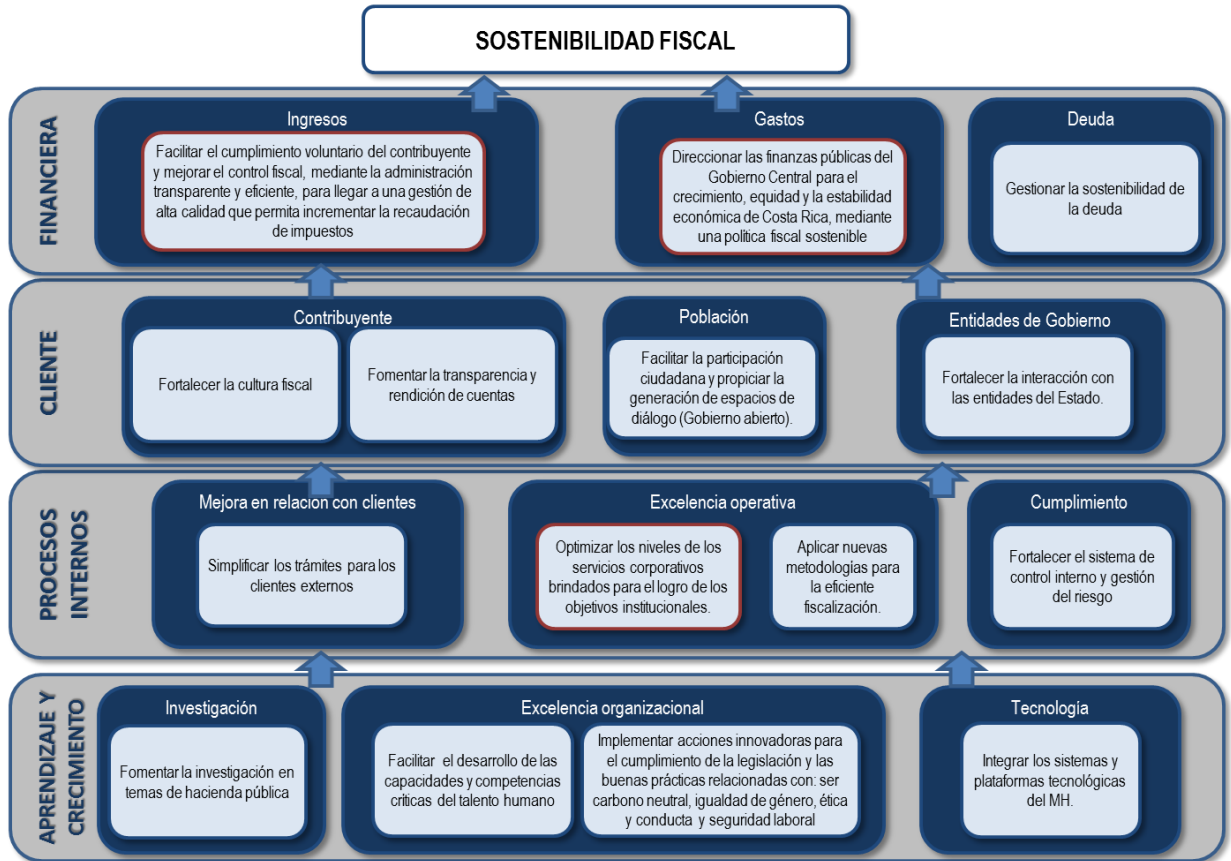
SOSTENIBILIDAD FISCAL

FINANCIERA

Ingresos

Facilitar el cumplimiento voluntario del contribuyente y mejorar el control fiscal, mediante la administración transparente y eficiente, para llegar a una gestión de alta calidad que permita incrementar la recaudación de impuestos

Gastos

Direccionar las finanzas públicas del Gobierno Central para el crecimiento, equidad y la estabilidad económica de Costa Rica, mediante una política fiscal sostenible

Deuda

Gestionar la sostenibilidad de la deuda

CLIENTE

Contribuyente

Fortalecer la cultura fiscal

Fomentar la transparencia y rendición de cuentas

Población

Facilitar la participación ciudadana y propiciar la generación de espacios de diálogo (Gobierno abierto).

Entidades de Gobierno

Fortalecer la interacción con las entidades del Estado.

PROCESOS INTERNOS

Mejora en relacion con clientes

Simplificar los trámites para los clientes externos

Excelencia operativa

Optimizar los niveles de los servicios corporativos brindados para el logro de los objetivos institucionales.

Aplicar nuevas metodologías para la eficiente fiscalización.

Cumplimiento

Fortalecer el sistema de control interno y gestión del riesgo

APRENDIZAJE Y CRECIMIENTO

Investigación

Fomentar la investigación en temas de hacienda pública

Excelencia organizacional

Facilitar el desarrollo de las capacidades y competencias críticas del talento humano

Implementar acciones innovadoras para el cumplimiento de la legislación y las buenas prácticas relacionadas con: ser carbono neutral, igualdad de género, ética y conducta y seguridad laboral

Tecnología

Integrar los sistemas y plataformas tecnológicas del MH.